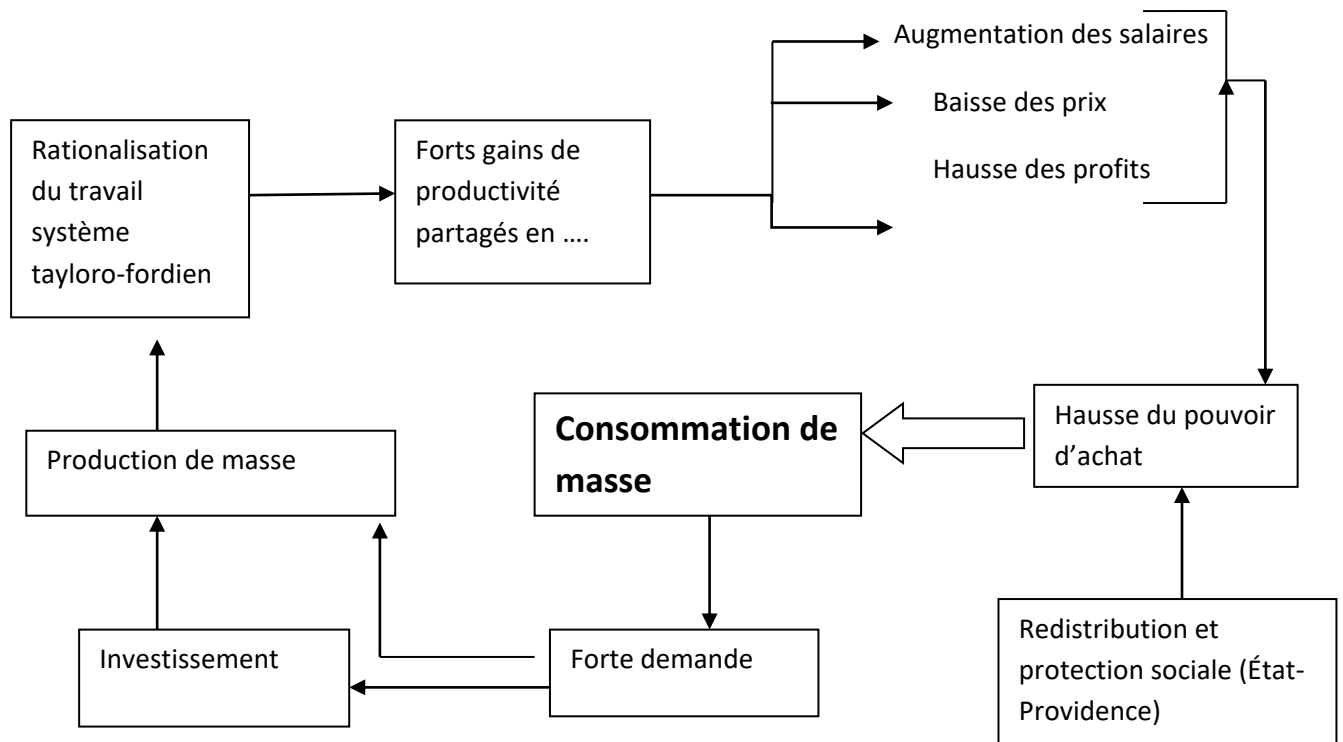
Augmentation des salaires

Baisse des prix

Hausse des profits

Rationalisation du travail système tayloro-fordien

Forts gains de productivité partagés en ….

Hausse du pouvoir d'achat

**Consommation de masse**

Production de masse

Investissement

Forte demande

Redistribution et protection sociale (État-Providence)